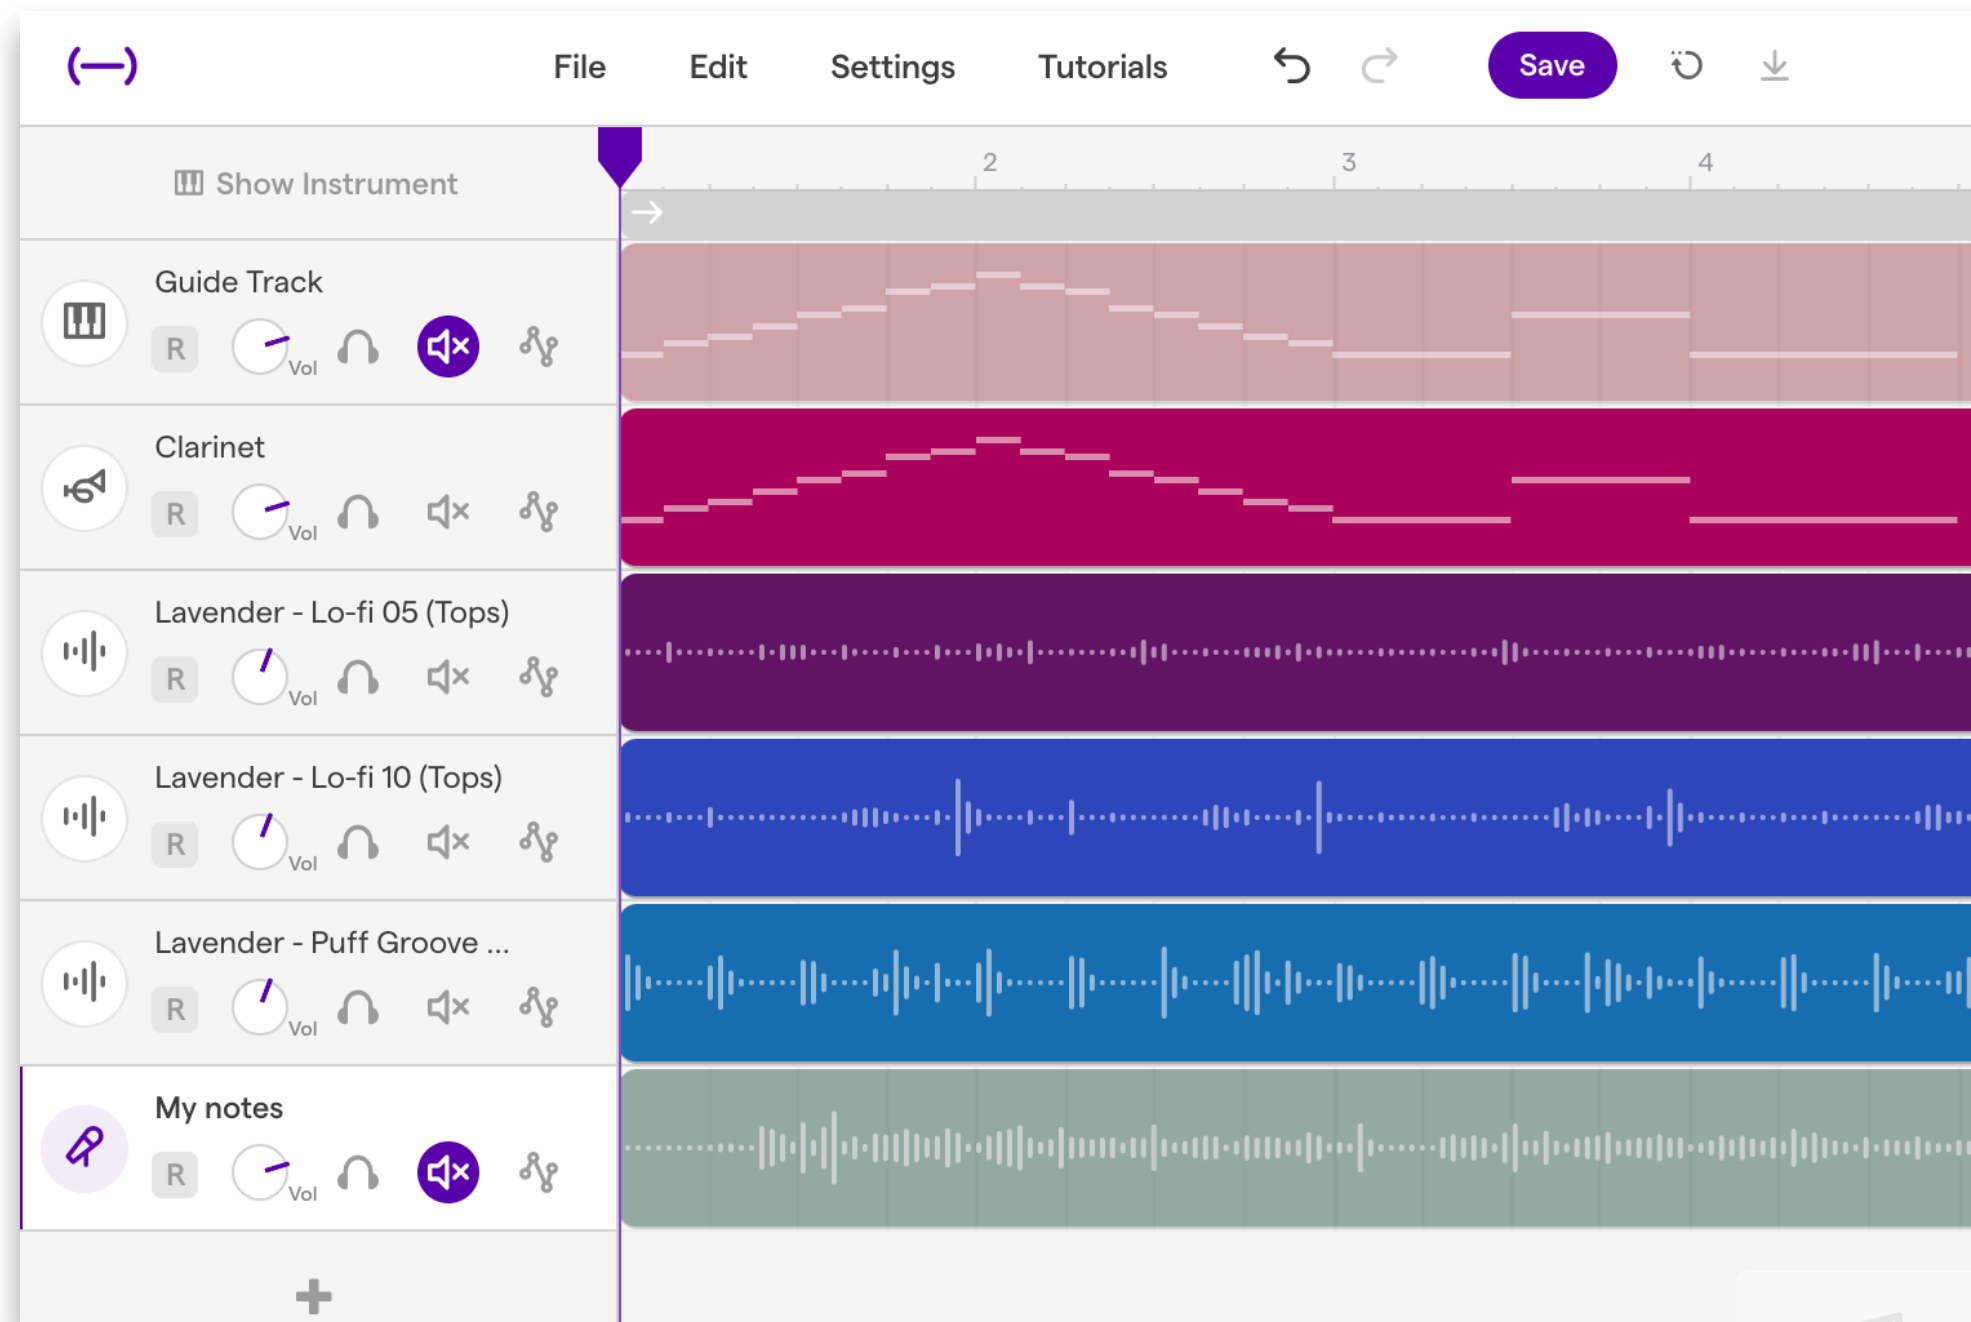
File Edit Settings Tutorials Save

Show Instrument

2 3 4

Guide Track
R Vol

Clarinet
R Vol

Lavender - Lo-fi 05 (Tops)
R Vol

Lavender - Lo-fi 10 (Tops)
R Vol

Lavender - Puff Groove ...
R Vol

My notes
R Vol